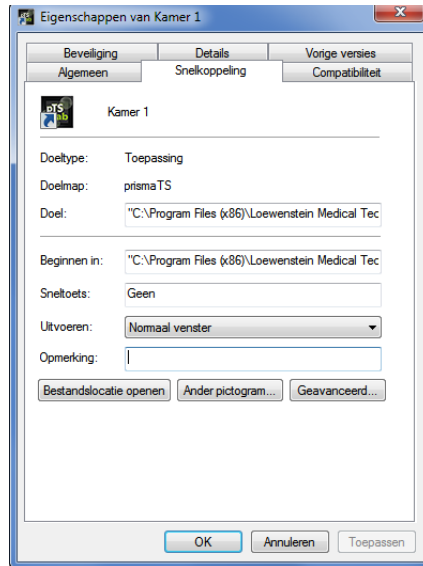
Eigenschappen van Kamer 1

Beveiliging
Details
Vorige versies
Algemeen
Snelkoppeling
Compatibiliteit

pTS lab

Kamer 1

Doeltype: Toepassing

Doelmap: prismaTS

Doel: "C:\Program Files (x86)\Loewenstein Medical Tec

Beginnen in: "C:\Program Files (x86)\Loewenstein Medical Tec

Sneltoets: Geen

Uitvoeren: Normaal venster

Opmerking:

Bestandslocatie openen
Ander pictogram...
Geavanceerd...

OK
Annuleren
Toepassen